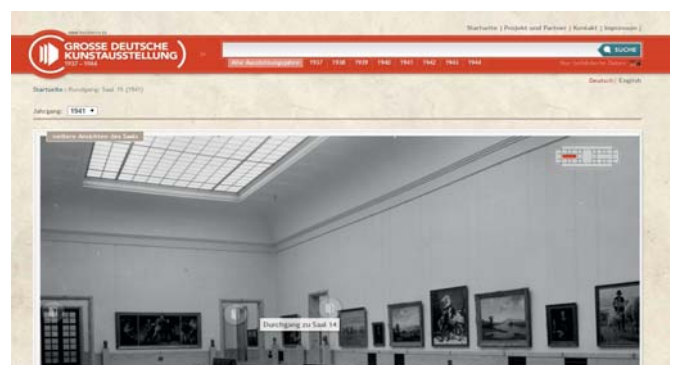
Startseite | Projekte und Partner | Kontakt | Impressum |

GROSSE DEUTSCHE KUNSTAUSSTELLUNG 1937 – 1944

SUCHE

Alle Ausstellungsjahre 1937 1938 1939 1940 1941 1942 1943 1944

Nur Werke mit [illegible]

Deutsch | English

Startseite : Rundgang: Saal 15 (1941)

Jahrgang: 1941

weitere Ansichten des Saals

Durchgang zu Saal 14